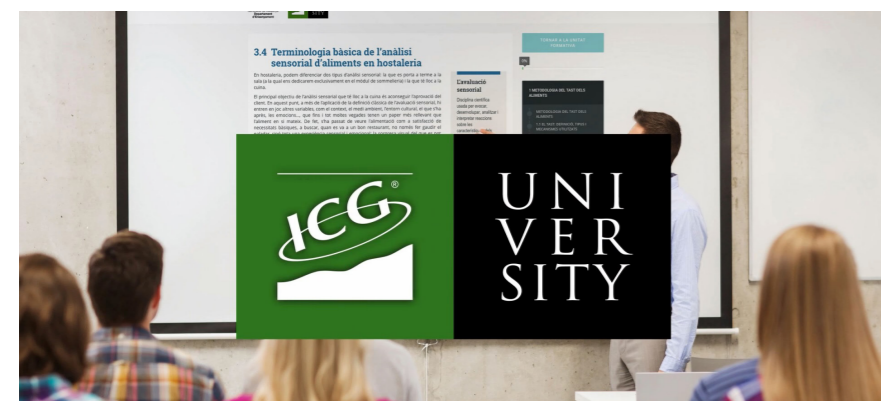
3.4 Terminologia bàsica de l'anàlisi sensorial d'aliments en hostaleria

En hostaleria, podem diferenciar dos tipus d'anàlisi sensorial: la que es porta a terme a la sala (a la qual ens dedicarem exclusivament en el mòdul de sommelieria) i la que té lloc a la cuina.

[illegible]

L'avaluació sensorial

Disciplina científica usada per evocar, desenvolupar, analitzar i interpretar reaccions sobre les característiques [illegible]

TORNAR A LA UNITAT FORMATIVA

1 METODOLOGIA DEL TAST DELS ALIMENTS

METODOLOGIA DEL TAST DELS ALIMENTS

1.1 EL TAST: DEFINICIÓ, TIPUS I MECANISMES UTILITZATS

ICG®

UNI
VER
SITY